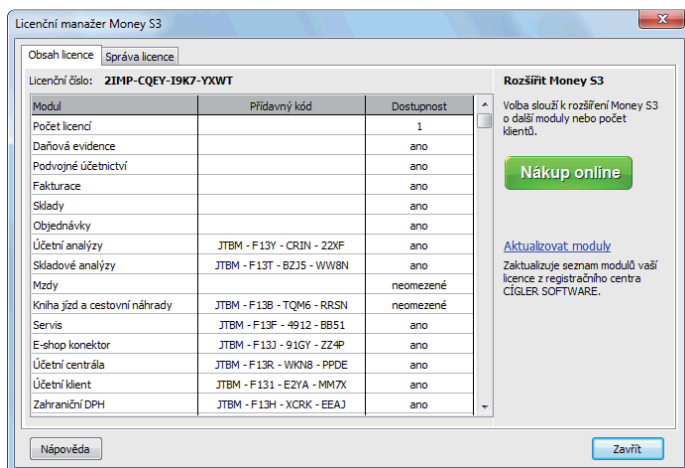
Licenční manažer Money S3

Obsah licence | Správa licence

Licenční číslo: 2IMP-CQEY-I9K7-YXWT

| Modul | Přídavný kód | Dostupnost |
|---|---|---|
| Počet licencí | | 1 |
| Daňová evidence | | ano |
| Podvojné účetnictví | | ano |
| Fakturace | | ano |
| Sklady | | ano |
| Objednávky | | ano |
| Účetní analýzy | JTBM - F13Y - CRIN - 22XF | ano |
| Skladové analýzy | JTBM - F13T - BZJ5 - WW8N | ano |
| Mzdy | | neomezené |
| Kniha jízd a cestovní náhrady | JTBM - F13B - TQM6 - RRSN | neomezené |
| Servis | JTBM - F13F - 4912 - BB51 | ano |
| E-shop konektor | JTBM - F13J - 91GY - ZZ4P | ano |
| Účetní centrála | JTBM - F13R - WKN8 - PPDE | ano |
| Účetní klient | JTBM - F131 - E2YA - MM7X | ano |
| Zahraniční DPH | JTBM - F13H - XCRK - EEAJ | ano |

Rozšířit Money S3

Volba slouží k rozšíření Money S3 o další moduly nebo počet klientů.

Nákup online

Aktualizovat moduly

Zaktualizuje seznam modulů vaší licence z registračního centra CÍGLER SOFTWARE.

Nápověda

Zavřít